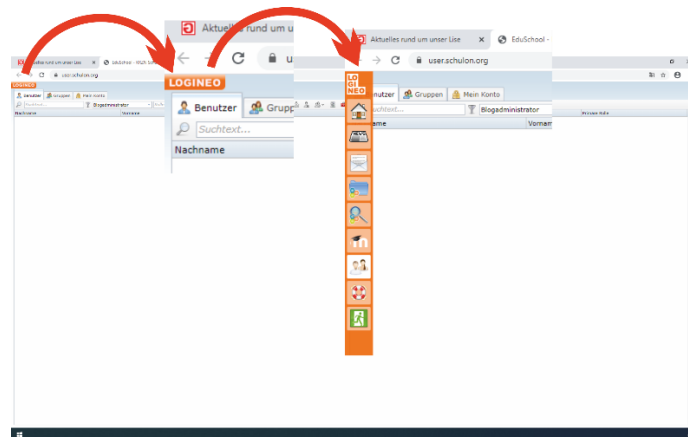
Aktuelles rund um unser Lise
EduSchool - Multi Scho
user.schulon.org
LOGINEO
Benutzer
Gruppen
Mein Konto
Blogadministrator
Nachname
Vorname

Aktuelles rund um u
LOGINEO
Benutzer
Grupp
Suchtext...
Nachname

Aktuelles rund um unser Lise
EduSchool -
user.schulon.org
LO
GI
NEO
Benutzer
Gruppen
Mein Konto
Suchtext...
Blogadministrator
Nachname
Vorname